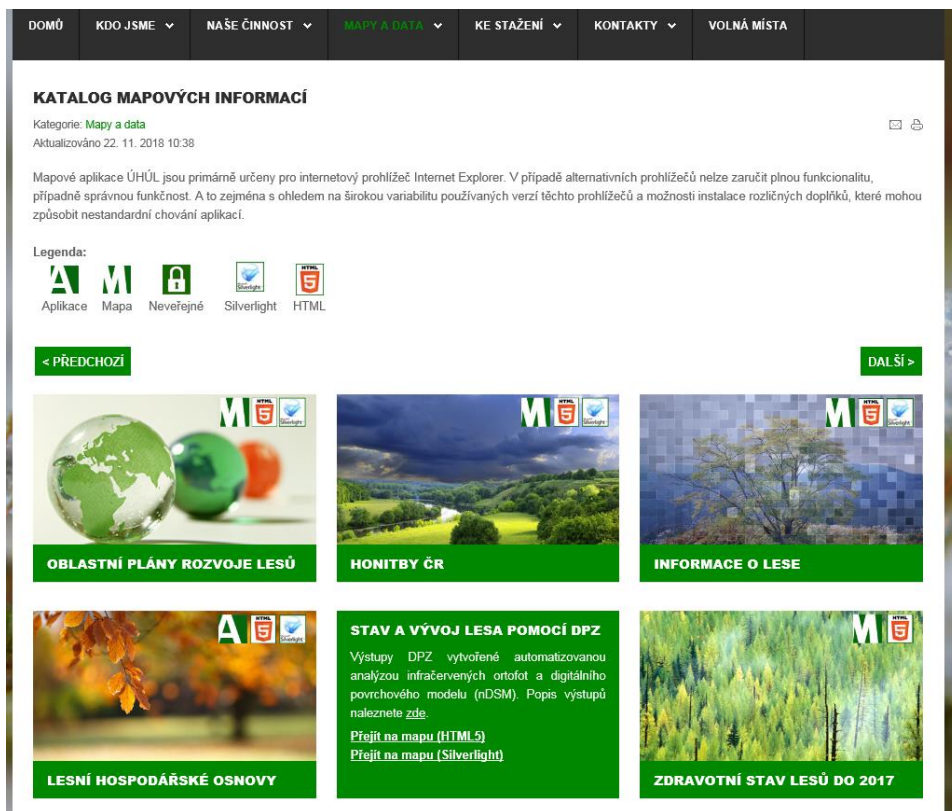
DOMŮ KDO JSME NAŠE ČINNOST MAPY A DATA KE STAŽENÍ KONTAKTY VOLNÁ MÍSTA

KATALOG MAPOVÝCH INFORMACÍ

Kategorie: Mapy a data
Aktualizováno 22. 11. 2018 10:38

Mapové aplikace ÚHÚL jsou primárně určeny pro internetový prohlížeč Internet Explorer. V případě alternativních prohlížečů nelze zaručit plnou funkcionalitu, případně správnou funkčnost. A to zejména s ohledem na širokou variabilitu používaných verzí těchto prohlížečů a možnosti instalace rozličných doplňků, které mohou způsobit nestandardní chování aplikací.

Legenda:
Aplikace Mapa Neveřejné Silverlight HTML

< PŘEDCHOZÍ

DALŠÍ >

OBLASTNÍ PLÁNY ROZVOJE LESŮ

HONITBY ČR

INFORMACE O LESE

LESNÍ HOSPODÁŘSKÉ OSNOVY

STAV A VÝVOJ LESA POMOCÍ DPZ

Výstupy DPZ vytvořené automatizovanou analýzou infračervených ortofot a digitálního povrchového modelu (nDSM). Popis výstupů naleznete zde.

Přejít na mapu (HTML5)
Přejít na mapu (Silverlight)

ZDRAVOTNÍ STAV LESŮ DO 2017